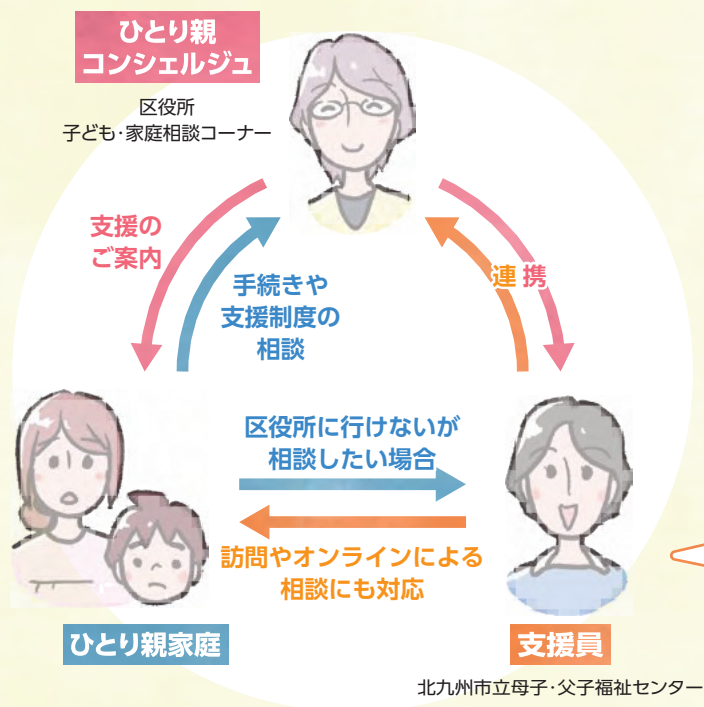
ひとり親
コンシェルジュ

区役所
子ども·家庭相談コーナー

支援の
ご案内

手続きや
支援制度の
相談

連 携

区役所に行けないが
相談したい場合

訪問やオンラインによる
相談にも対応

ひとり親家庭

支援員

北九州市立母子·父子福祉センター